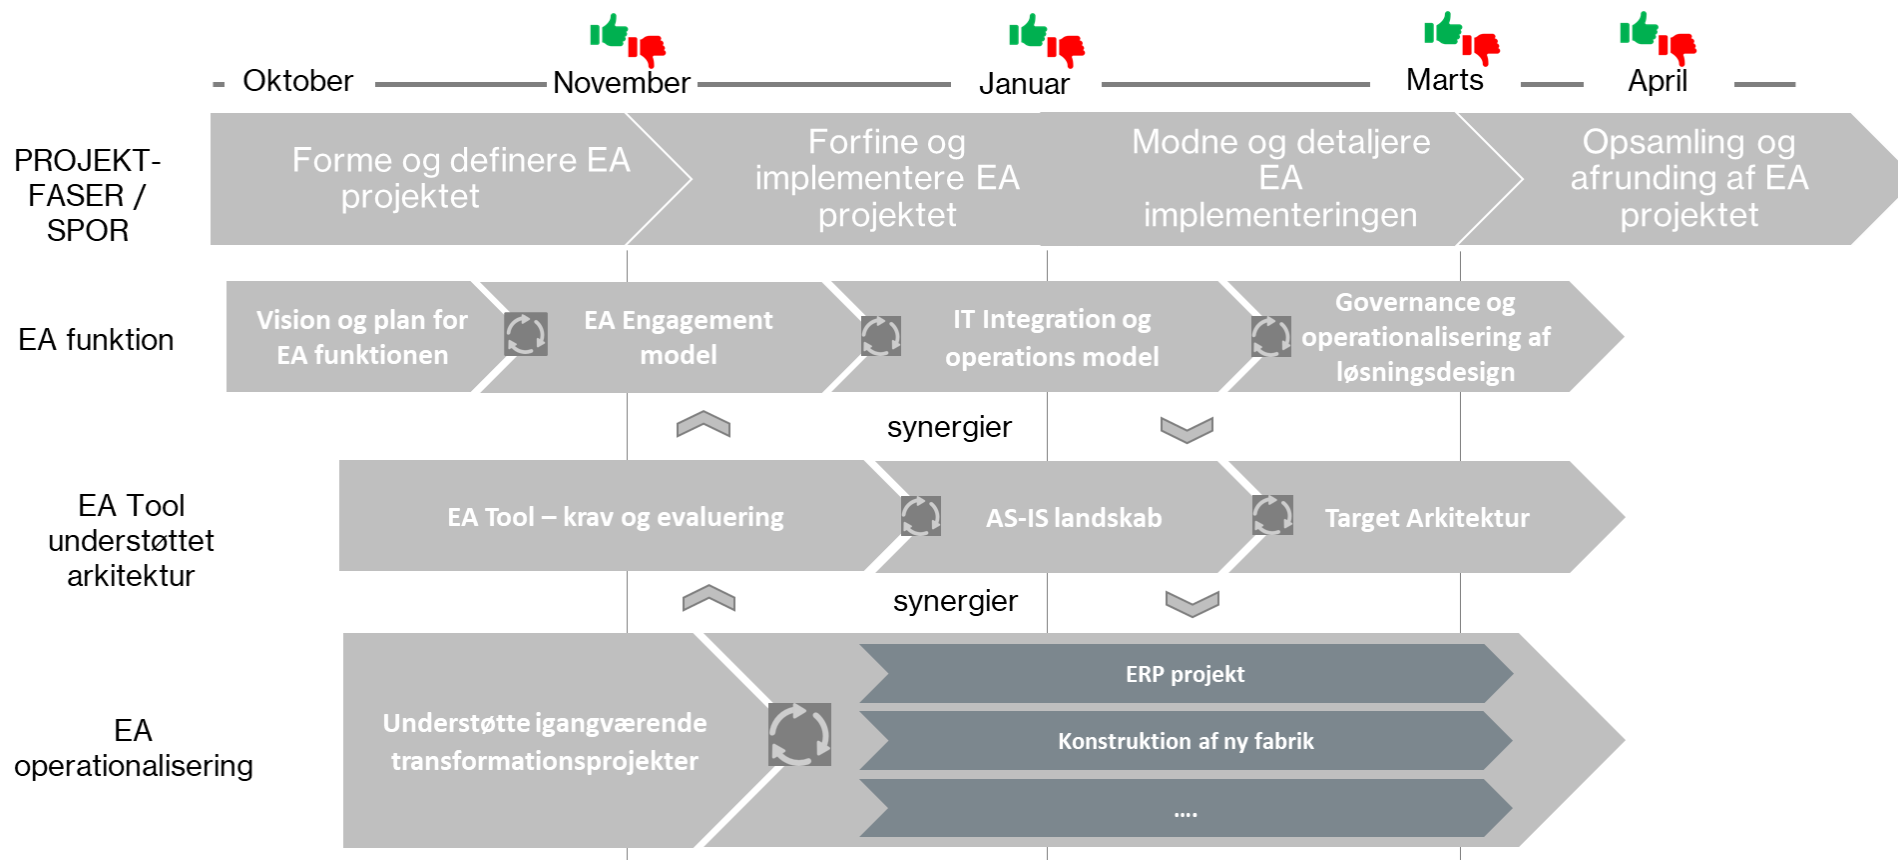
Oktober November Januar Marts April

PROJEKT-FASER / SPOR

Forme og definere EA projektet

Forfine og implementere EA projektet

Modne og detaljere EA implementeringen

Opsamling og afrunding af EA projektet

EA funktion

Vision og plan for EA funktionen

EA Engagement model

IT Integration og operations model

Governance og operationalisering af løsningsdesign

synergier

EA Tool understøttet arkitektur

EA Tool – krav og evaluering

AS-IS landskab

Target Arkitektur

synergier

EA operationalisering

Understøtte igangværende transformationsprojekter

ERP projekt

Konstruktion af ny fabrik

....